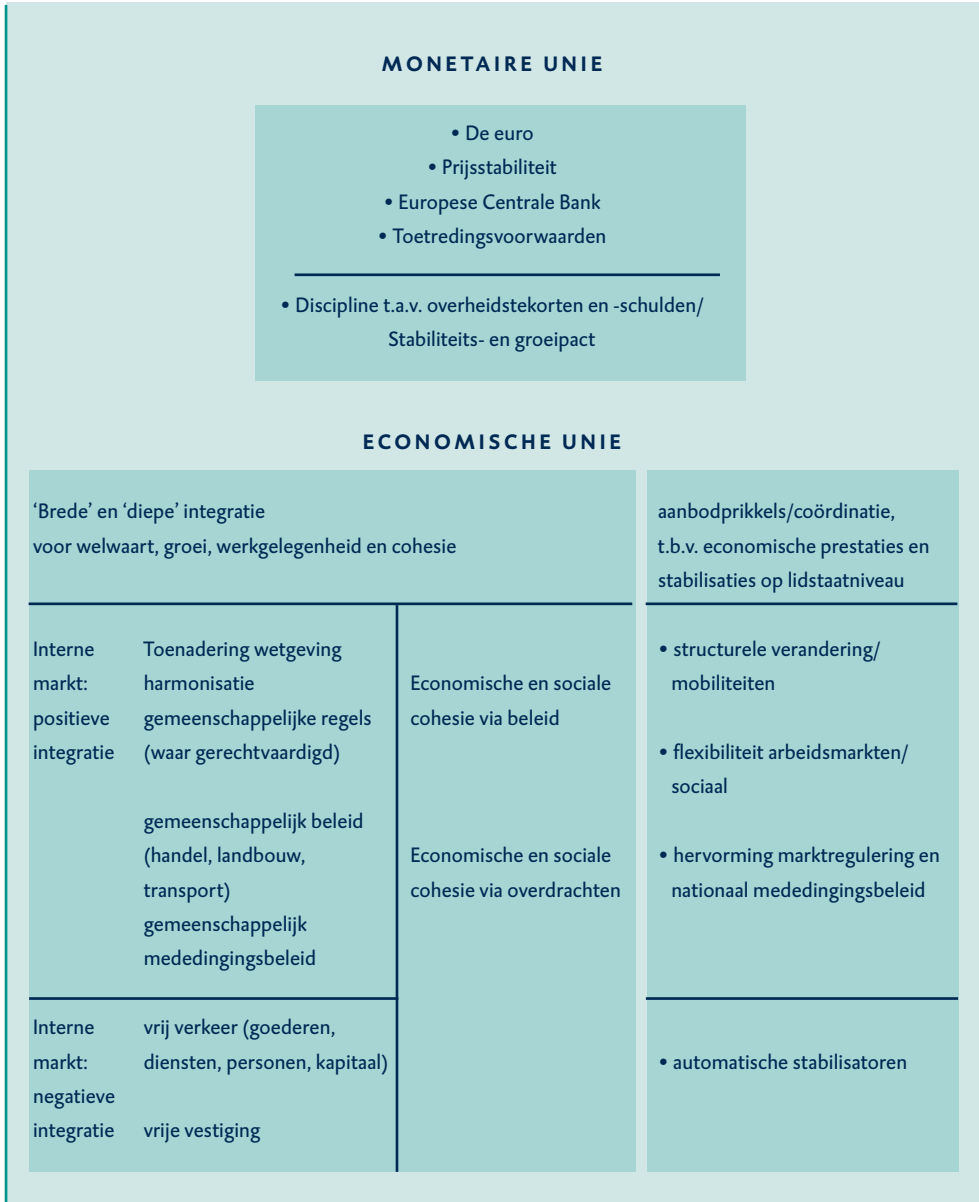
MONETAIRE UNIE

• De euro
• Prijsstabiliteit
• Europese Centrale Bank
• Toetredingsvoorwaarden

• Discipline t.a.v. overheidstekorten en -schulden/ Stabiliteits- en groeipact

ECONOMISCHE UNIE

'Brede' en 'diepe' integratie
voor welwaart, groei, werkgelegenheid en cohesie

Interne markt: positieve integratie

Toenadering wetgeving harmonisatie gemeenschappelijke regels (waar gerechtvaardigd)

gemeenschappelijk beleid (handel, landbouw, transport) gemeenschappelijk mededingingsbeleid

Interne markt: negatieve integratie

vrij verkeer (goederen, diensten, personen, kapitaal)

vrije vestiging

Economische en sociale cohesie via beleid

Economische en sociale cohesie via overdrachten

aanbodprikkels/coördinatie, t.b.v. economische prestaties en stabilisaties op lidstaatniveau

• structurele verandering/ mobiliteiten

• flexibiliteit arbeidsmarkten/ sociaal

• hervorming marktregulering en nationaal mededingingsbeleid

• automatische stabilisatoren